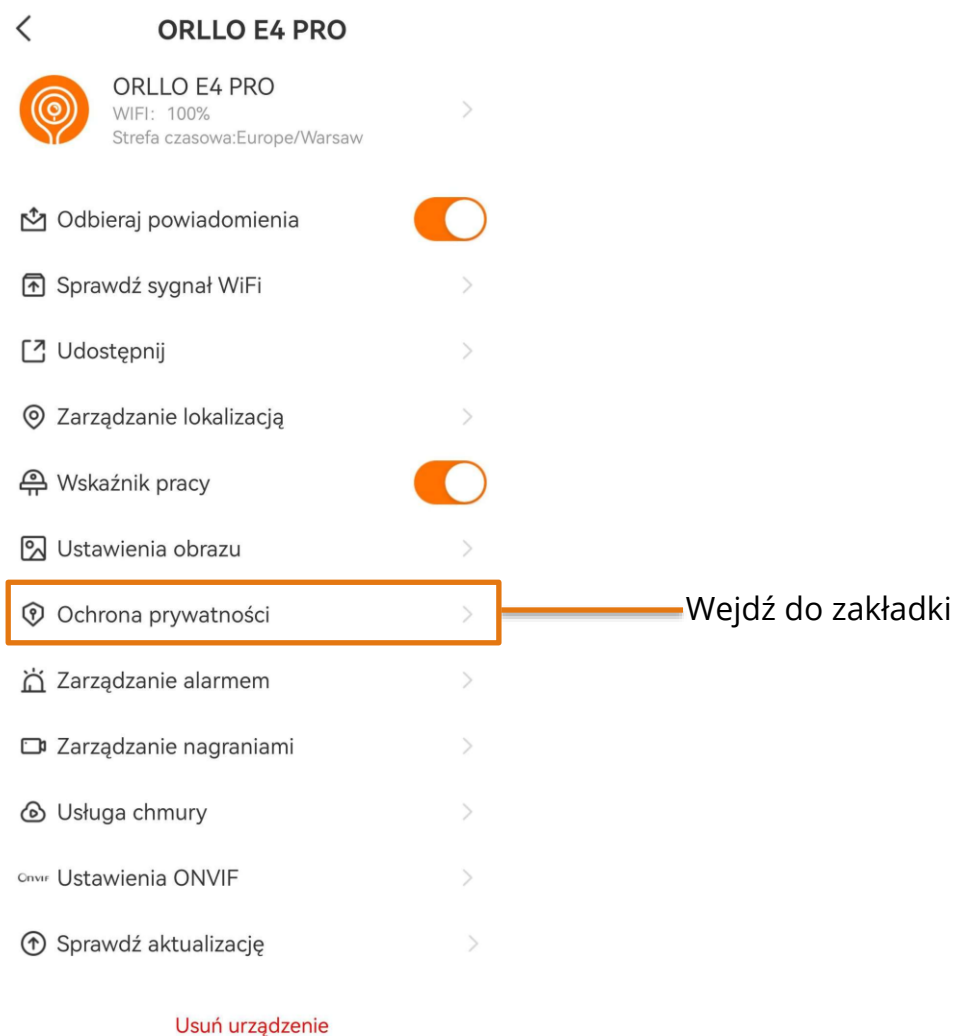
ORLLO E4 PRO

ORLLO E4 PRO
WIFI: 100%
Strefa czasowa:Europe/Warsaw

Odbieraj powiadomienia

Sprawdź sygnał WiFi

Udostępnij

Zarządzanie lokalizacją

Wskaźnik pracy

Ustawienia obrazu

Ochrona prywatności

Wejdź do zakładki

Zarządzanie alarmem

Zarządzanie nagraniami

Usługa chmury

Onvif Ustawienia ONVIF

Sprawdź aktualizację

Usuń urządzenie